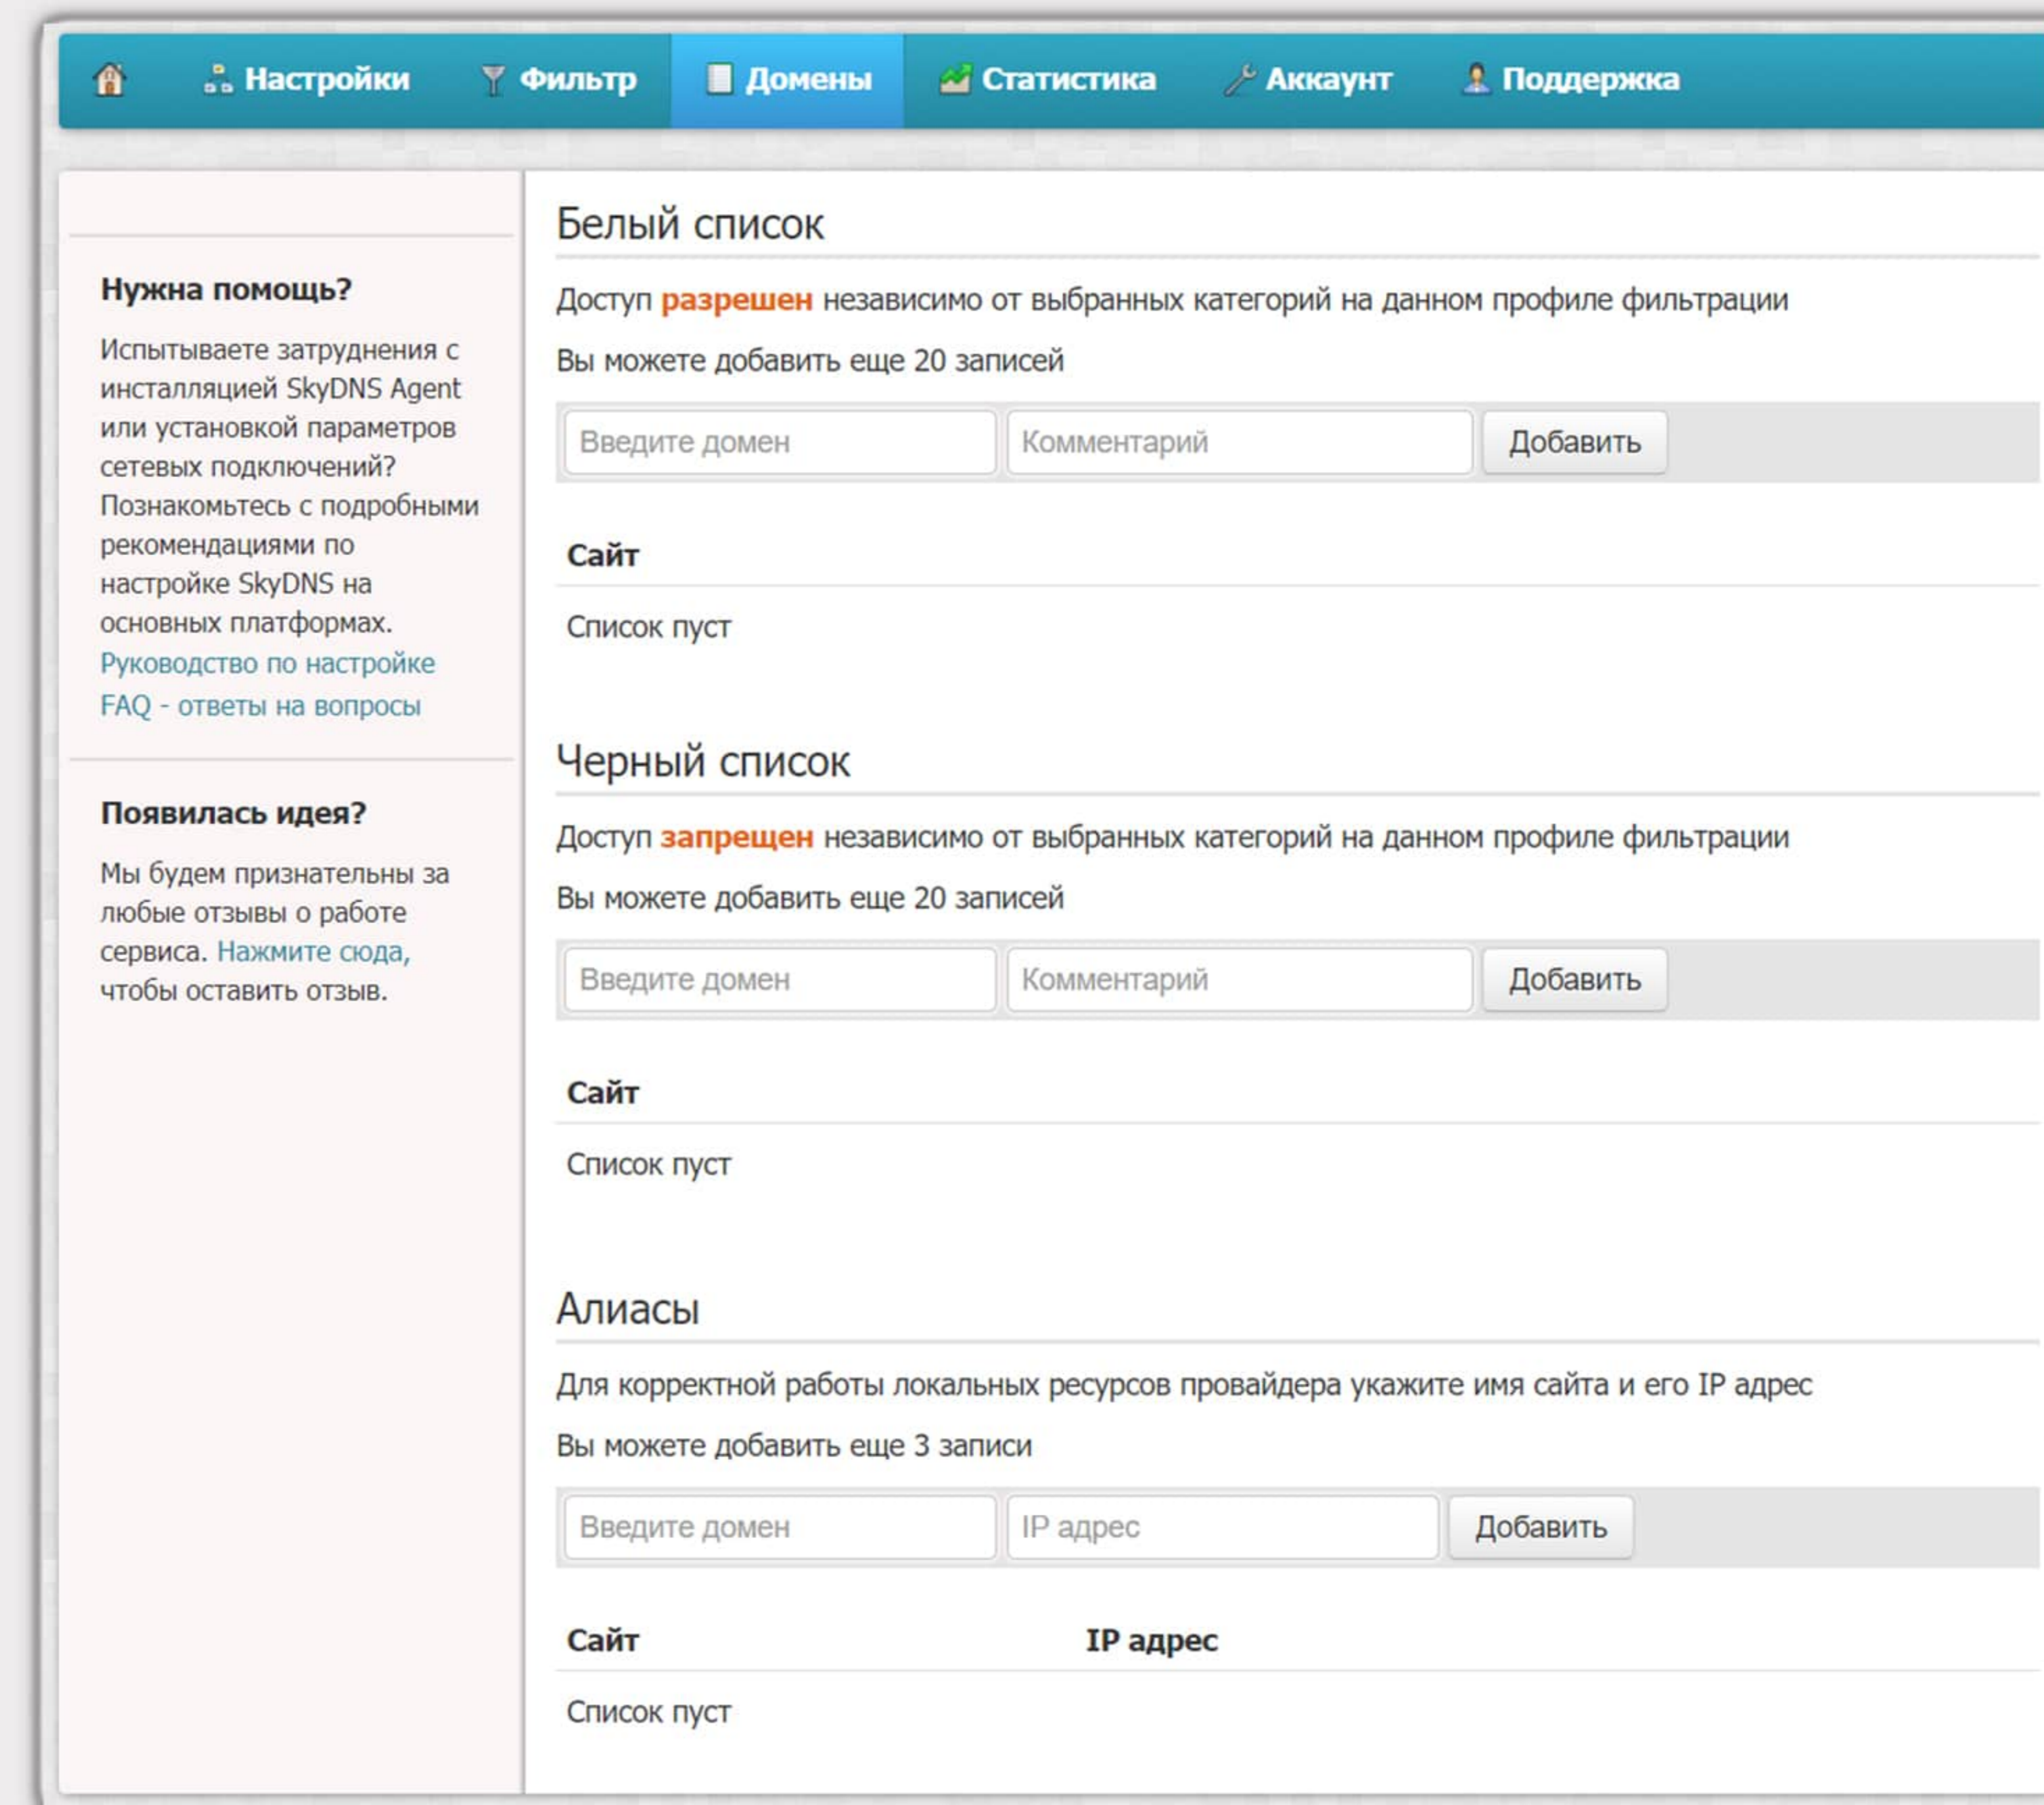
Настройки Фильтр Домены Статистика Аккаунт Поддержка

Нужна помощь?

Испытываете затруднения с инсталляцией SkyDNS Agent или установкой параметров сетевых подключений? Познакомьтесь с подробными рекомендациями по настройке SkyDNS на основных платформах.
Руководство по настройке
FAQ - ответы на вопросы

Появилась идея?

Мы будем признательны за любые отзывы о работе сервиса. Нажмите сюда, чтобы оставить отзыв.

Белый список

Доступ разрешен независимо от выбранных категорий на данном профиле фильтрации

Вы можете добавить еще 20 записей

Введите домен | Комментарий | Добавить

Сайт

Список пуст

Черный список

Доступ запрещен независимо от выбранных категорий на данном профиле фильтрации

Вы можете добавить еще 20 записей

Введите домен | Комментарий | Добавить

Сайт

Список пуст

Алиасы

Для корректной работы локальных ресурсов провайдера укажите имя сайта и его IP адрес

Вы можете добавить еще 3 записи

Введите домен | IP адрес | Добавить

| Сайт | IP адрес |
|---|---|
| Список пуст | |